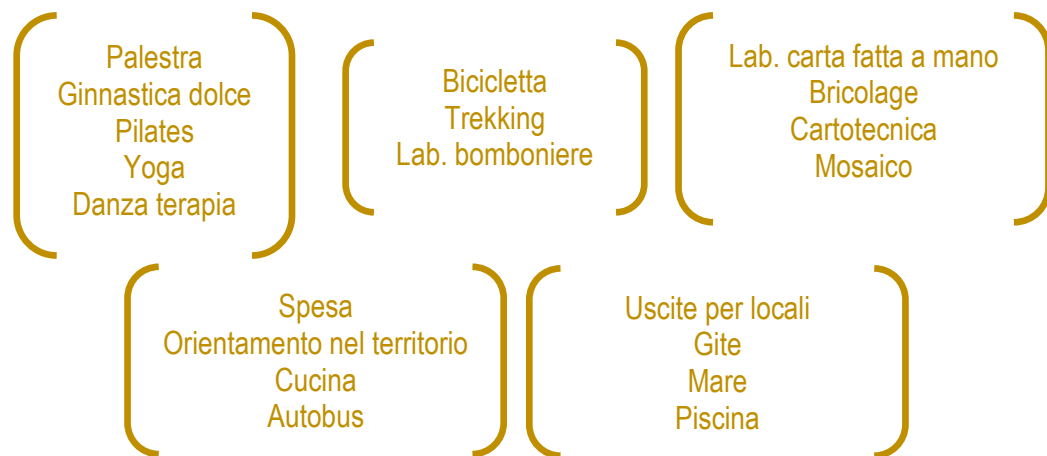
Palestra
Ginnastica dolce
Pilates
Yoga
Danza terapia

Bicicletta
Trekking
Lab. bomboniere

Lab. carta fatta a mano
Bricolage
Cartotecnica
Mosaico

Spesa
Orientamento nel territorio
Cucina
Autobus

Uscite per locali
Gite
Mare
Piscina